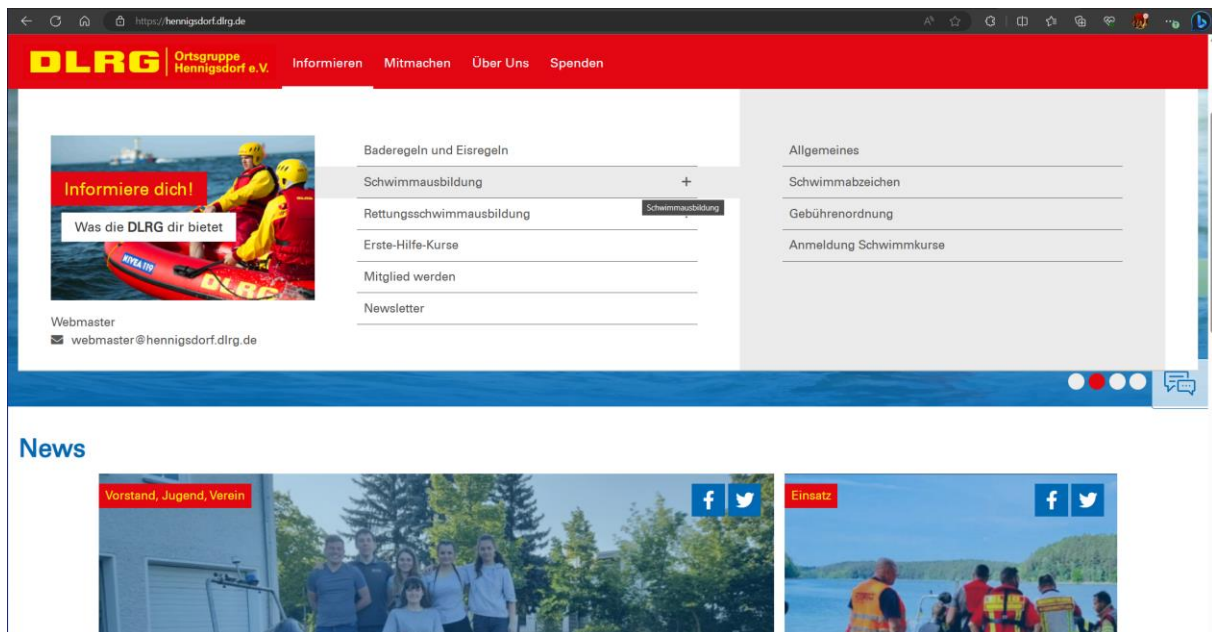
https://hennigsdorf.dlrg.de

DLRG Ortsgruppe Hennigsdorf e.V.

Informieren Mitmachen Über Uns Spenden

Informiere dich!

Was die DLRG dir bietet

Webmaster
webmaster@hennigsdorf.dlrg.de

Baderegeln und Eisregeln
Schwimmausbildung +
Rettungsschwimmausbildung
Erste-Hilfe-Kurse
Mitglied werden
Newsletter

Schwimmausbildung

Allgemeines
Schwimmabzeichen
Gebührenordnung
Anmeldung Schwimmkurse

News

Vorstand, Jugend, Verein

Einsatz